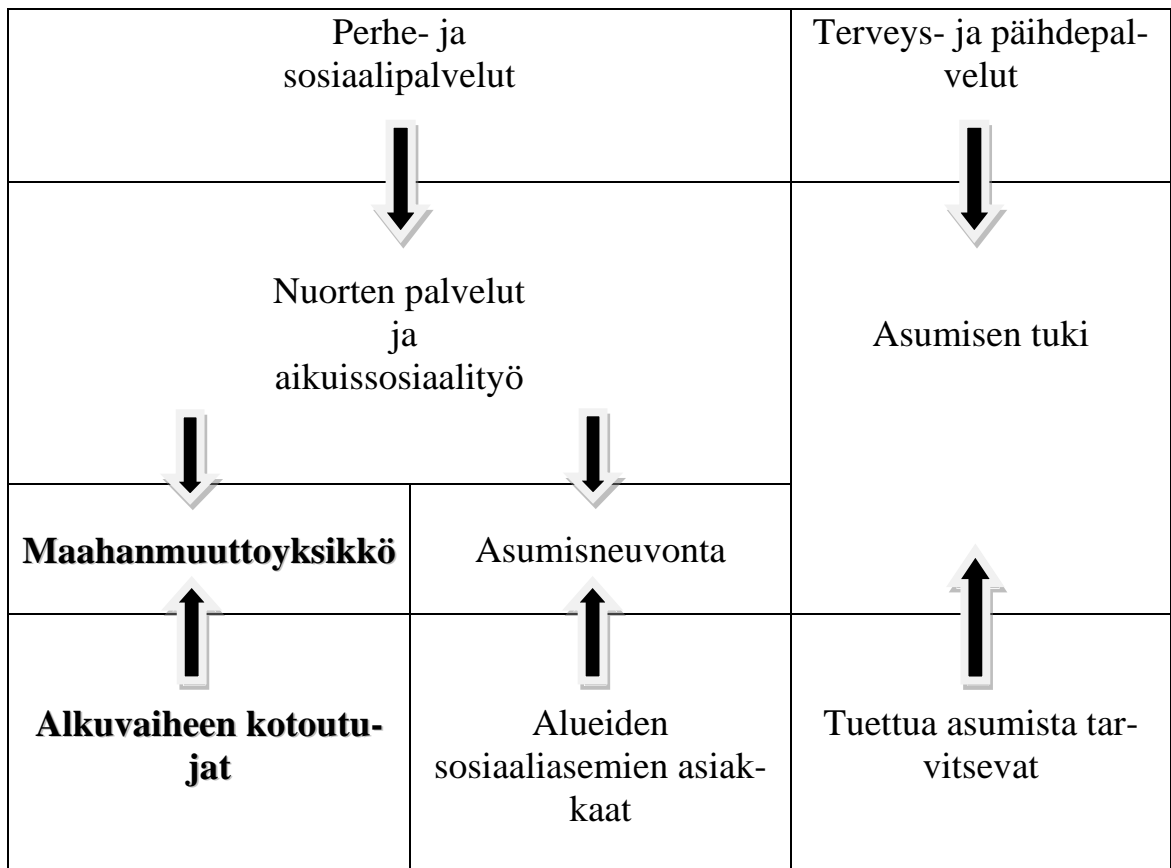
Perhe- ja sosiaalipalvelut

Terveys- ja päihdepalvelut

Nuorten palvelut ja aikuissosiaalityö

Asumisen tuki

Maahanmuuttoyksikkö

Asumisneuvonta

Alkuvaiheen kotoutujat

Alueiden sosiaaliasemien asiakkaat

Tuettua asumista tarvitsevat